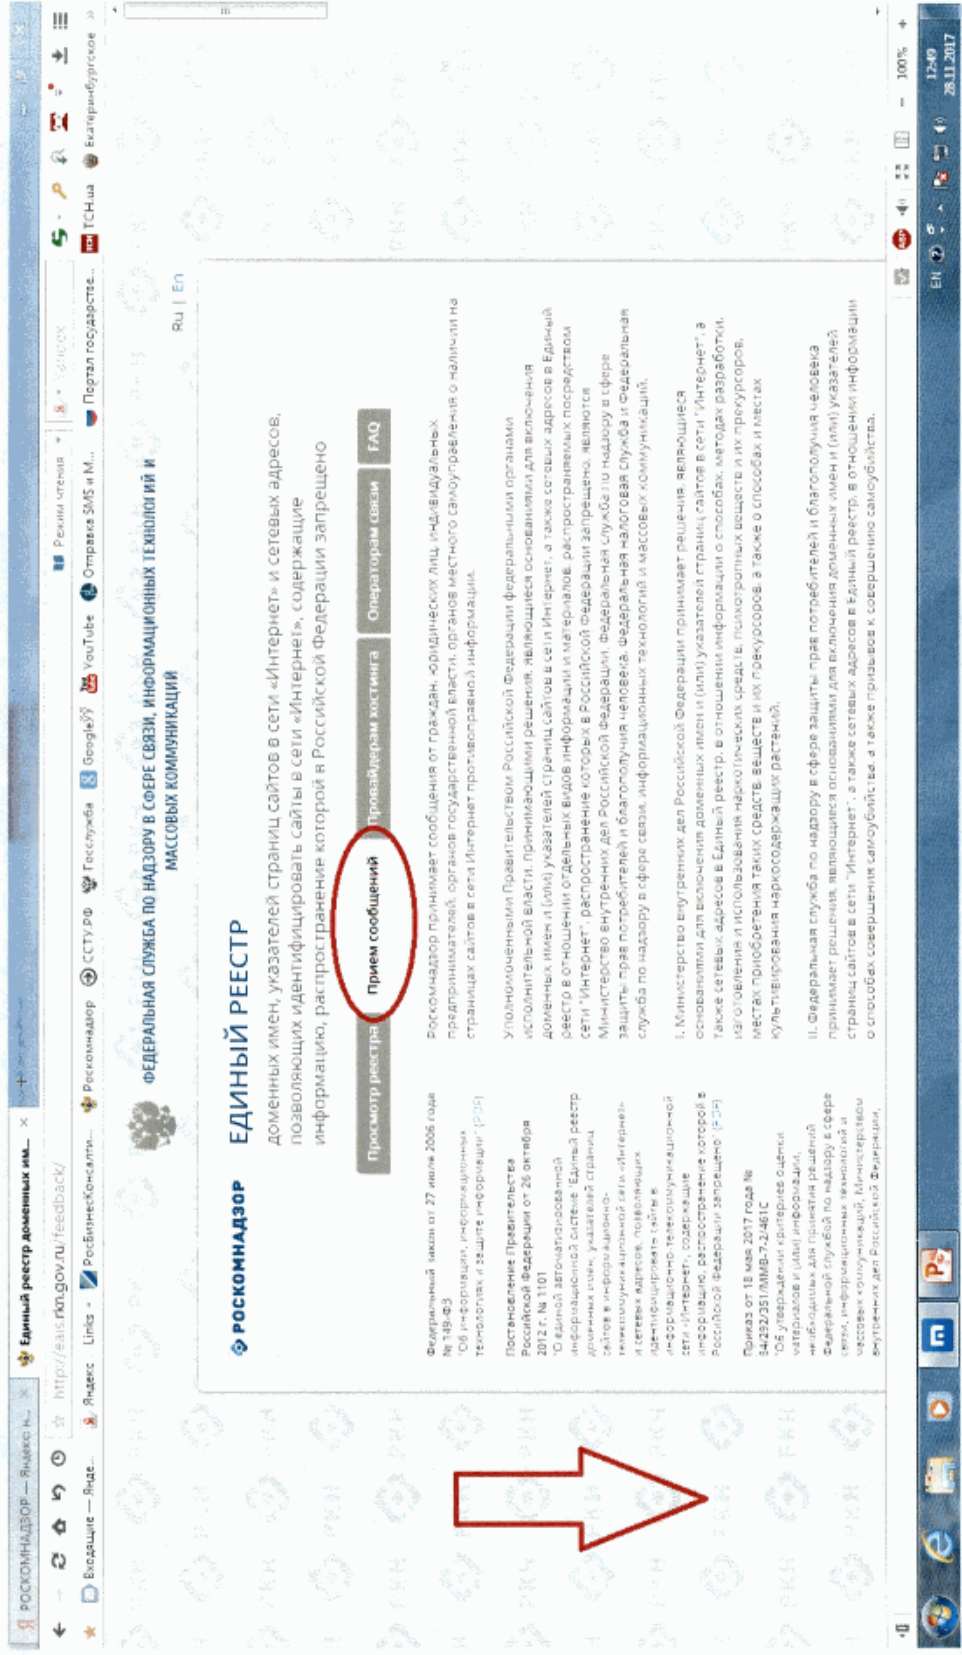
РОСКОМНАДЗОР — Яндекс Н... × Единый реестр доменных им... ×

http://eais.rkn.gov.ru/feedback/

Режим чтения | Яндекс

Входящие — Янде... Яндекс Links РосБизнесКонсалти... Роскомнадзор CCTY.РФ Госслужба Google YouTube Отправка SMS и M... Портал государстве... TCH.ua Екатеринбургское

ФЕДЕРАЛЬНАЯ СЛУЖБА ПО НАДЗОРУ В СФЕРЕ СВЯЗИ, ИНФОРМАЦИОННЫХ ТЕХНОЛОГИЙ И МАССОВЫХ КОММУНИКАЦИЙ

Ru | En

РОСКОМНАДЗОР

ЕДИНЫЙ РЕЕСТР

доменных имен, указателей страниц сайтов в сети «Интернет» и сетевых адресов, позволяющих идентифицировать сайты в сети «Интернет», содержащие информацию, распространение которой в Российской Федерации запрещено

Просмотр реестра | Прием сообщений | Провайдерам хостинга | Операторам связи | FAQ

Федеральный закон от 27 июля 2006 года № 149-ФЗ "Об информации, информационных технологиях и защите информации" (PDF)

Постановление Правительства Российской Федерации от 26 октября 2012 г. № 1101 "О единой автоматизированной информационной системе "Единый реестр доменных имен, указателей страниц сайтов в информационно-телекоммуникационной сети «Интернет» и сетевых адресов, позволяющих идентифицировать сайты в информационно-телекоммуникационной сети «Интернет», содержащие информацию, распространение которой в Российской Федерации запрещено" (PDF)

Приказ от 18 мая 2017 года № 84/292/351/ММВ-7-2/461С "Об утверждении критериев оценки материалов и (или) информации, необходимых для принятия решений Федеральной службой по надзору в сфере связи, информационных технологий и массовых коммуникаций, Министерством внутренних дел Российской Федерации,

Роскомнадзор принимает сообщения от граждан, юридических лиц, индивидуальных предпринимателей, органов государственной власти, органов местного самоуправления о наличии на страницах сайтов в сети Интернет противоправной информации.

Уполномоченными Правительством Российской Федерации федеральными органами исполнительной власти, принимающими решения, являющиеся основаниями для включения доменных имен и (или) указателей страниц сайтов в сети Интернет, а также сетевых адресов в Единый реестр в отношении отдельных видов информации и материалов, распространяемых посредством сети "Интернет", распространение которых в Российской Федерации запрещено, являются Министерство внутренних дел Российской Федерации, Федеральная служба по надзору в сфере защиты прав потребителей и благополучия человека, Федеральная налоговая служба и Федеральная служба по надзору в сфере связи, информационных технологий и массовых коммуникаций.

I. Министерство внутренних дел Российской Федерации принимает решения, являющиеся основаниями для включения доменных имен и (или) указателей страниц сайтов в сети "Интернет" а также сетевых адресов в Единый реестр, в отношении информации о способах, методах разработки, изготовления и использования наркотических средств, психотропных веществ и их прекурсоров, местах приобретения таких средств, веществ и их прекурсоров, а также о способах и местах культивирования наркосодержащих растений.

II. Федеральная служба по надзору в сфере защиты прав потребителей и благополучия человека принимает решения, являющиеся основаниями для включения доменных имен и (или) указателей страниц сайтов в сети "Интернет", а также сетевых адресов в Единый реестр, в отношении информации о способах совершения самоубийства, а также призывов к совершению самоубийства.

100%

EN 12:49 28.11.2017